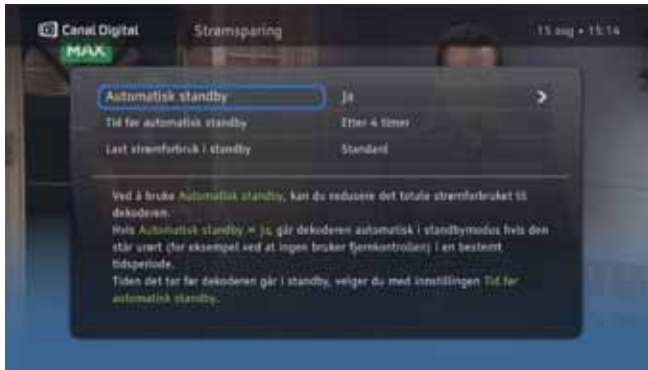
Canal Digital Strømsparing 15 aug • 15:14

MAX

Automatisk standby Ja

Tid før automatisk standby Etter 4 timer

Lavt strømforbruk i standby Standard

Ved å bruke Automatisk standby, kan du redusere det totale strømforbruket til dekoderen.
Hvis Automatisk standby = Ja, går dekoderen automatisk i standbymodus hvis den står urørt (for eksempel ved at ingen bruker fjernkontrollen) i en bestemt tidsperiode.
Tiden det tar før dekoderen går i standby, velger du med innstillingen Tid før automatisk standby.